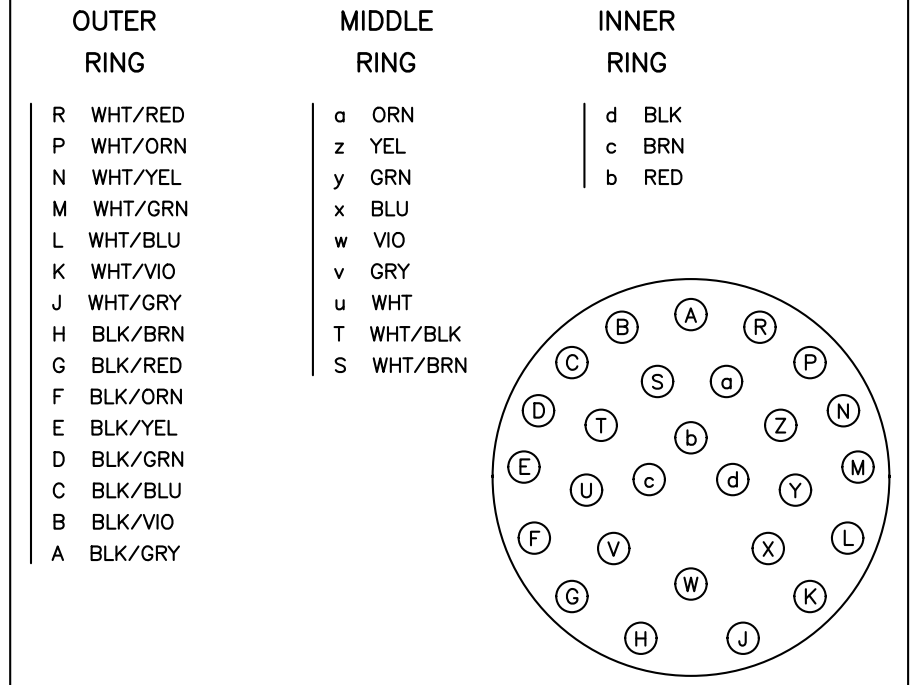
OUTER RING

R WHT/RED
P WHT/ORN
N WHT/YEL
M WHT/GRN
L WHT/BLU
K WHT/VIO
J WHT/GRY
H BLK/BRN
G BLK/RED
F BLK/ORN
E BLK/YEL
D BLK/GRN
C BLK/BLU
B BLK/VIO
A BLK/GRY

MIDDLE RING

a ORN
z YEL
y GRN
x BLU
w VIO
v GRY
u WHT
T WHT/BLK
S WHT/BRN

INNER RING

d BLK
c BRN
b RED

A
B R
C P
S a
D N
T Z
b
E M
c d
U Y
F L
V X
W
G K
H J